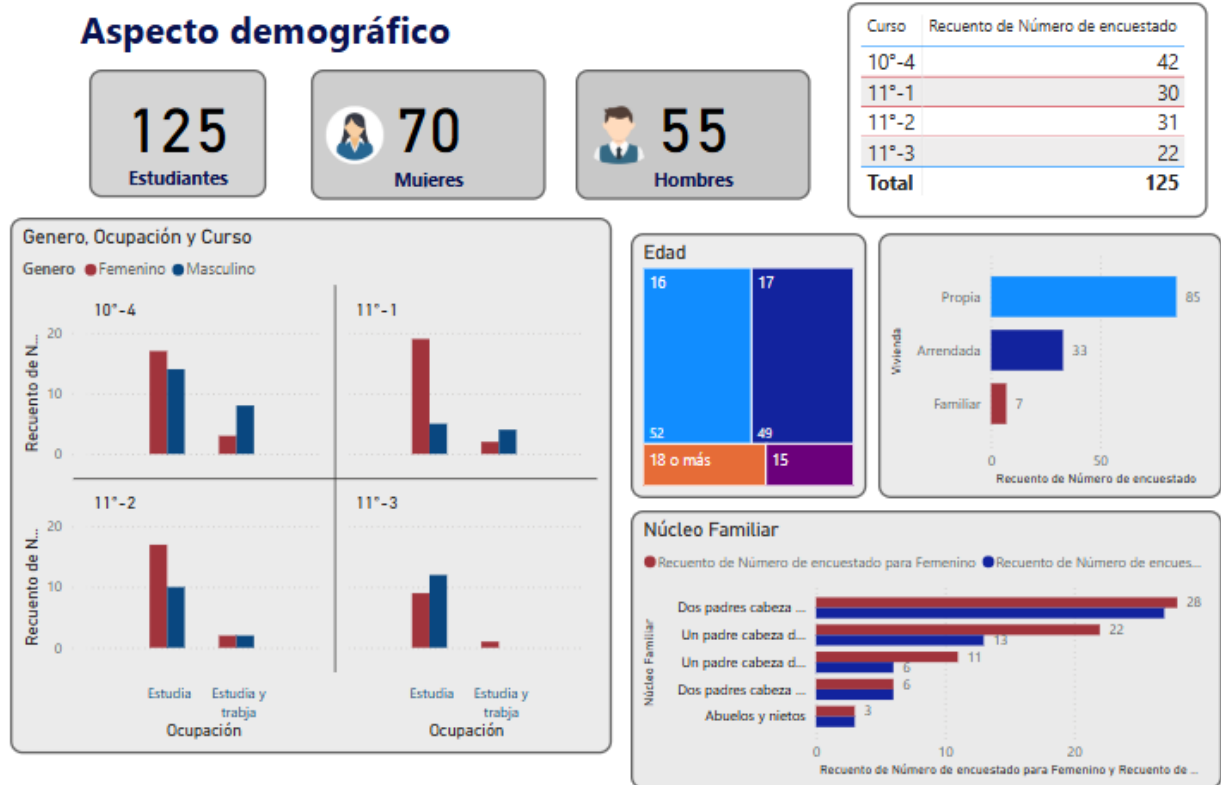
Aspecto demográfico

125
Estudiantes

70
Mujeres

55
Hombres

| Curso | Recuento de Número de encuestado |
|---|---|
| 10°-4 | 42 |
| 11°-1 | 30 |
| 11°-2 | 31 |
| 11°-3 | 22 |
| Total | 125 |

Genero, Ocupación y Curso
Genero ● Femenino ● Masculino

10°-4
11°-1
11°-2
11°-3
Recuento de N...
Recuento de N...
20
10
0
20
10
0
Estudia
Estudia y trabja
Ocupación
Estudia
Estudia y trabja
Ocupación

Edad
16
17
52
49
18 o más
15

Vivienda
Propia 85
Arrendada 33
Familiar 7
0
50
Recuento de Número de encuestado

Núcleo Familiar
● Recuento de Número de encuestado para Femenino ● Recuento de Número de encues...
Núcleo Familiar
Dos padres cabeza ... 28
Un padre cabeza d... 22 13
Un padre cabeza d... 11 6
Dos padres cabeza ... 6
Abuelos y nietos 3
0
10
20
Recuento de Número de encuestado para Femenino y Recuento de ...